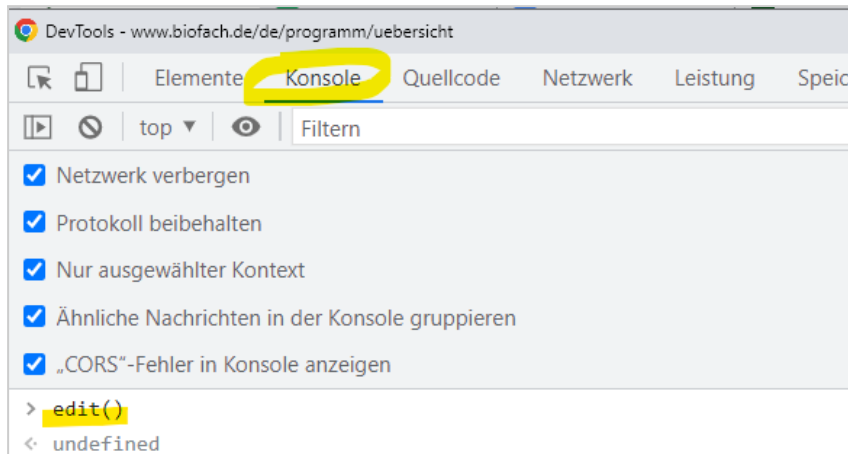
DevTools - www.biofach.de/de/programm/uebersicht

Elemente Konsole Quellcode Netzwerk Leistung Speic

top ▼ Filtern

Netzwerk verbergen

Protokoll beibehalten

Nur ausgewählter Kontext

Ähnliche Nachrichten in der Konsole gruppieren

„CORS“-Fehler in Konsole anzeigen

> edit()

< undefined